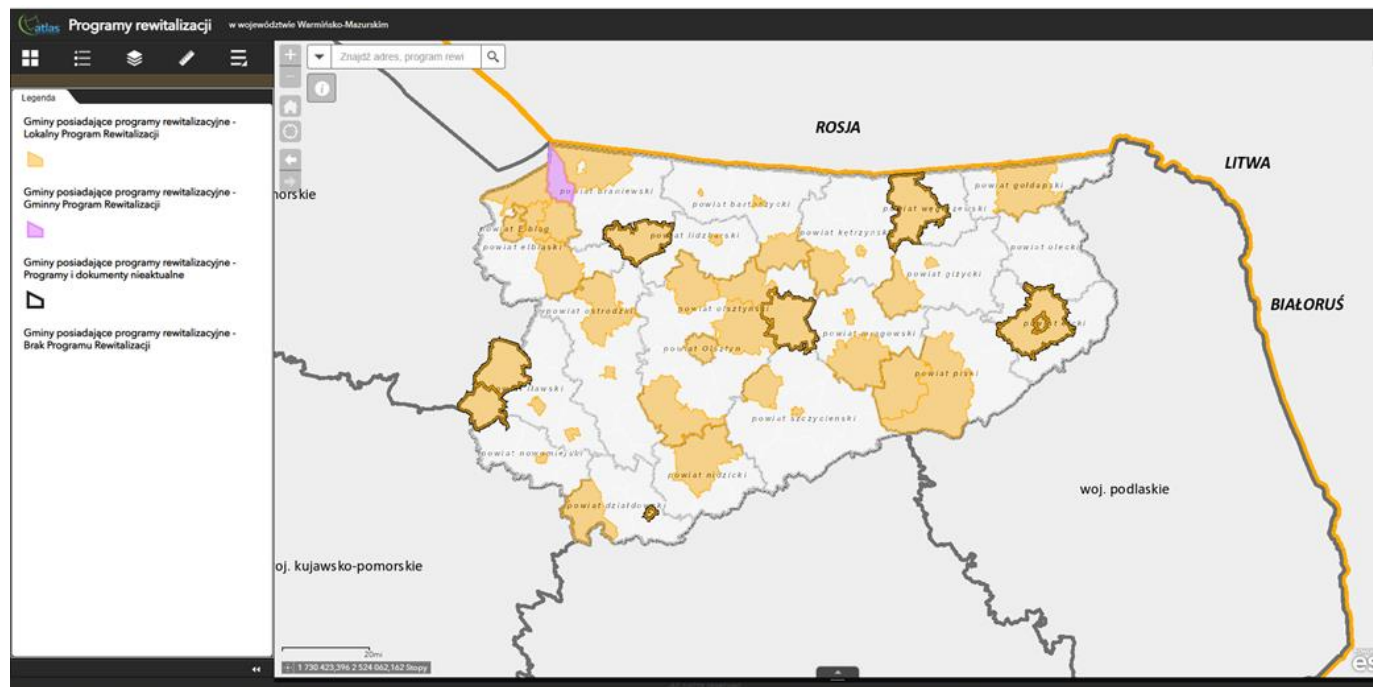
atlas Programy rewitalizacji w województwie Warmińsko-Mazurskim

Znajdź adres, program rewi

Legenda

Gminy posiadające programy rewitalizacyjne - Lokalny Program Rewitalizacji

Gminy posiadające programy rewitalizacyjne - Gminny Program Rewitalizacji

Gminy posiadające programy rewitalizacyjne - Programy i dokumenty nieaktualne

Gminy posiadające programy rewitalizacyjne - Brak Programu Rewitalizacji

ROSJA

LITWA

BIAŁORUŚ

orskie

powiat braniewski

powiat bartoszycki

powiat węgorzewski

powiat gołdapski

powiat lidzbarski

powiat kętrzyński

powiat olecki

powiat Elbląg

powiat elbląski

powiat giżycki

powiat ostródzki

powiat olsztyński

powiat mrągowski

powiat Olsztyn

powiat piski

iławski

powiat szczycieński

powiat nowomiejski

powiat nidzicki

powiat działdowski

woj. podlaskie

oj. kujawsko-pomorskie

20mi

1 730 423,396 2 524 062,162 Stopy

es